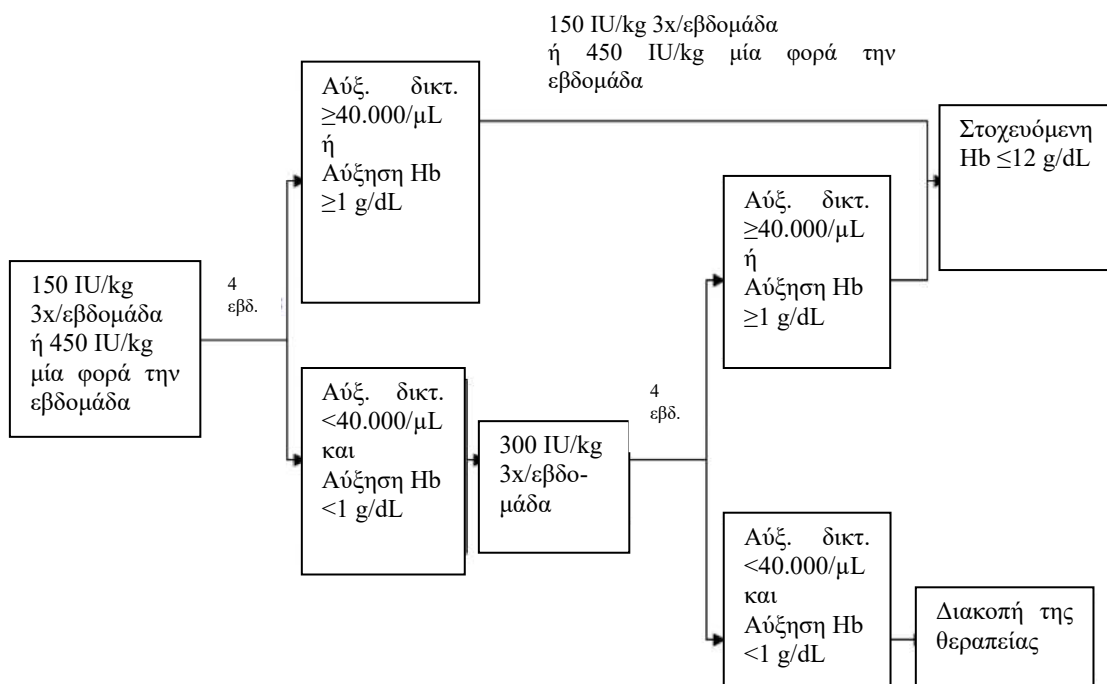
150 IU/kg 3x/εβδομάδα ή 450 IU/kg μία φορά την εβδομάδα

Αύξ. δικτ. ≥40.000/μL ή Αύξηση Hb ≥1 g/dL

Στοχευόμενη Hb ≤12 g/dL

150 IU/kg 3x/εβδομάδα ή 450 IU/kg μία φορά την εβδομάδα

4 εβδ.

Αύξ. δικτ. ≥40.000/μL ή Αύξηση Hb ≥1 g/dL

Αύξ. δικτ. <40.000/μL και Αύξηση Hb <1 g/dL

300 IU/kg 3x/εβδομάδα

4 εβδ.

Αύξ. δικτ. <40.000/μL και Αύξηση Hb <1 g/dL

Διακοπή της θεραπείας